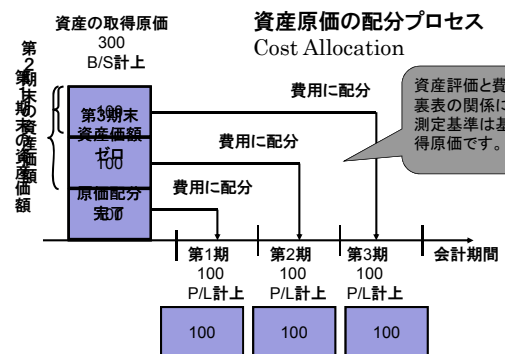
資産の取得原価
300
B/S計上

資産原価の配分プロセス
Cost Allocation

第2期末の資産価額
第1期末の資産価額

第3期末資産価額
100
ゼロ
原価配分完了

費用に配分
費用に配分
費用に配分

資産評価と費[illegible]
裏表の関係に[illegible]
測定基準は基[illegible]
得原価です。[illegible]

第1期
100
P/L計上

第2期
100
P/L計上

第3期
100
P/L計上

会計期間

100
100
100